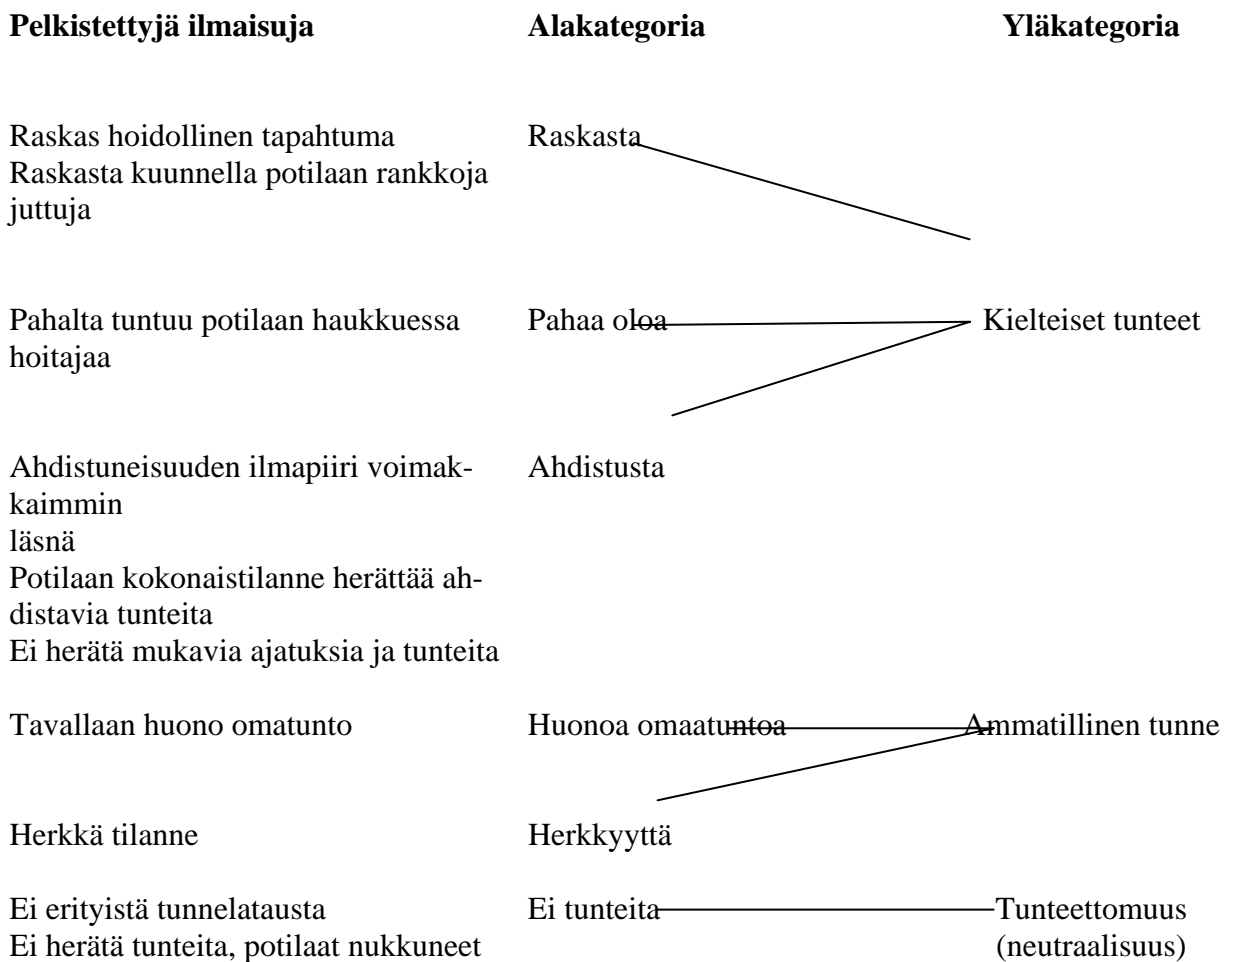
Pelkistettyjä ilmaisuja | Alakategoria | Yläkategoria

| Pelkistettyjä ilmaisuja | Alakategoria | Yläkategoria |
|---|---|---|
| Raskas hoidollinen tapahtuma<br>Raskasta kuunnella potilaan rankkoja juttuja | Raskasta | |
| Pahalta tuntuu potilaan haukkuessa hoitajaa | Pahaa oloa | Kielteiset tunteet |
| Ahdistuneisuuden ilmapiiri voimakkaimmin läsnä<br>Potilaan kokonaistilanne herättää ahdistavia tunteita<br>Ei herätä mukavia ajatuksia ja tunteita | Ahdistusta | |
| Tavallaan huono omatunto | Huonoa omaatuntoa | Ammatillinen tunne |
| Herkkä tilanne | Herkkyyttä | |
| Ei erityistä tunnelatausta<br>Ei herätä tunteita, potilaat nukkuneet | Ei tunteita | Tunteettomuus (neutraalisuus) |